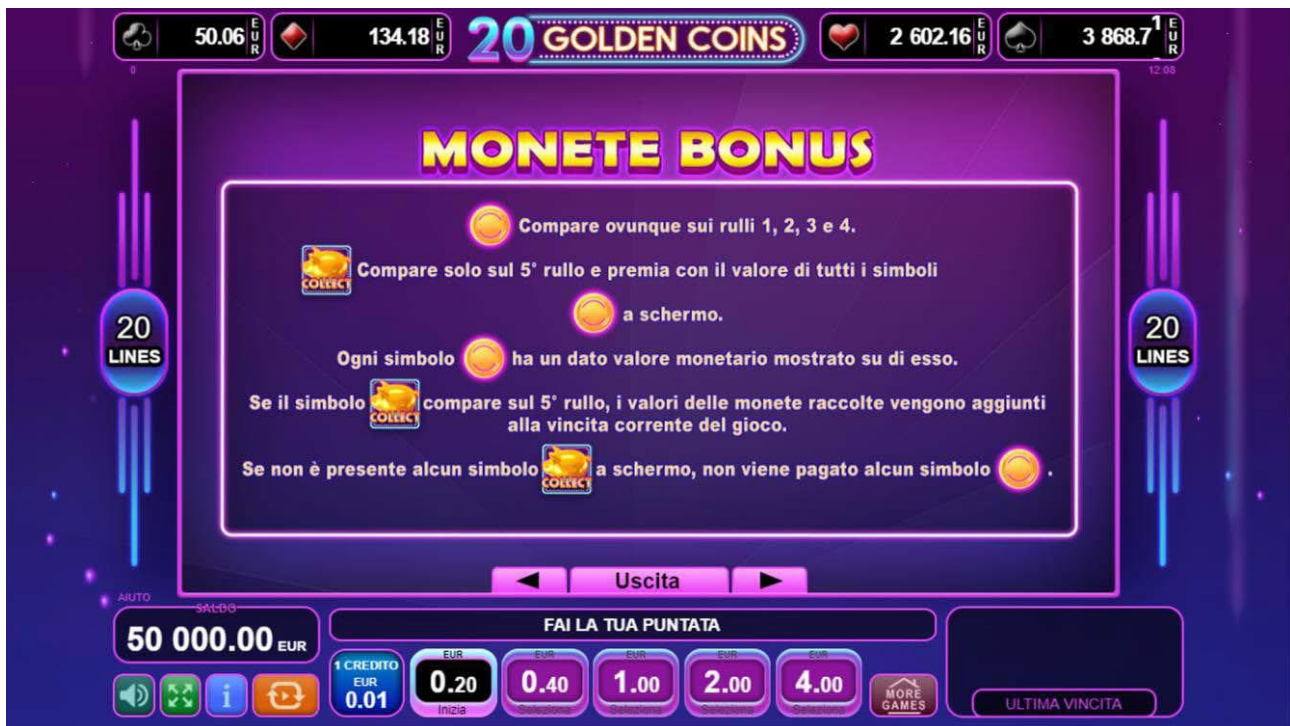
50.06 EUR
134.18 EUR
20 GOLDEN COINS
2 602.16 EUR
3 868.71 EUR
0
12:08

MONETE BONUS

Compare ovunque sui rulli 1, 2, 3 e 4.

COLLECT Compare solo sul 5° rullo e premia con il valore di tutti i simboli a schermo.

Ogni simbolo ha un dato valore monetario mostrato su di esso.

Se il simbolo COLLECT compare sul 5° rullo, i valori delle monete raccolte vengono aggiunti alla vincita corrente del gioco.

Se non è presente alcun simbolo COLLECT a schermo, non viene pagato alcun simbolo .

20 LINES
20 LINES

◄ Uscita ►

AIUTO
SALDO
50 000.00 EUR
FAI LA TUA PUNTATA
1 CREDITO EUR 0.01
EUR 0.20 Inizia
EUR 0.40 Seleziona
EUR 1.00 Seleziona
EUR 2.00 Seleziona
EUR 4.00 Seleziona
MORE GAMES
ULTIMA VINCITA